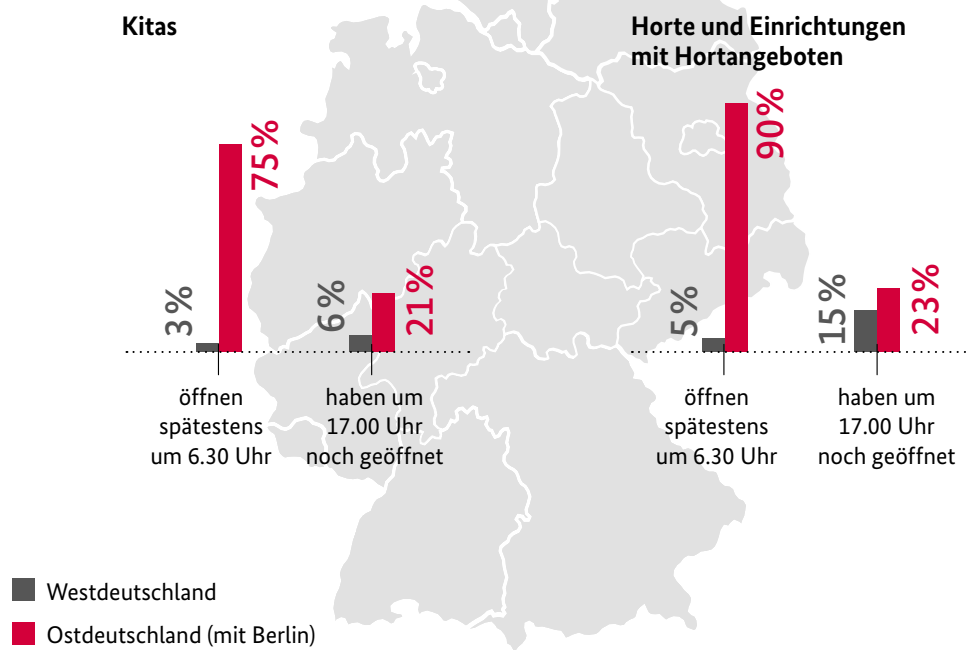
Kitas

3 %

75 %

öffnen spätestens um 6.30 Uhr

6 %

21 %

haben um 17.00 Uhr noch geöffnet

Horte und Einrichtungen mit Hortangeboten

5 %

90 %

öffnen spätestens um 6.30 Uhr

15 %

23 %

haben um 17.00 Uhr noch geöffnet

Westdeutschland

Ostdeutschland (mit Berlin)